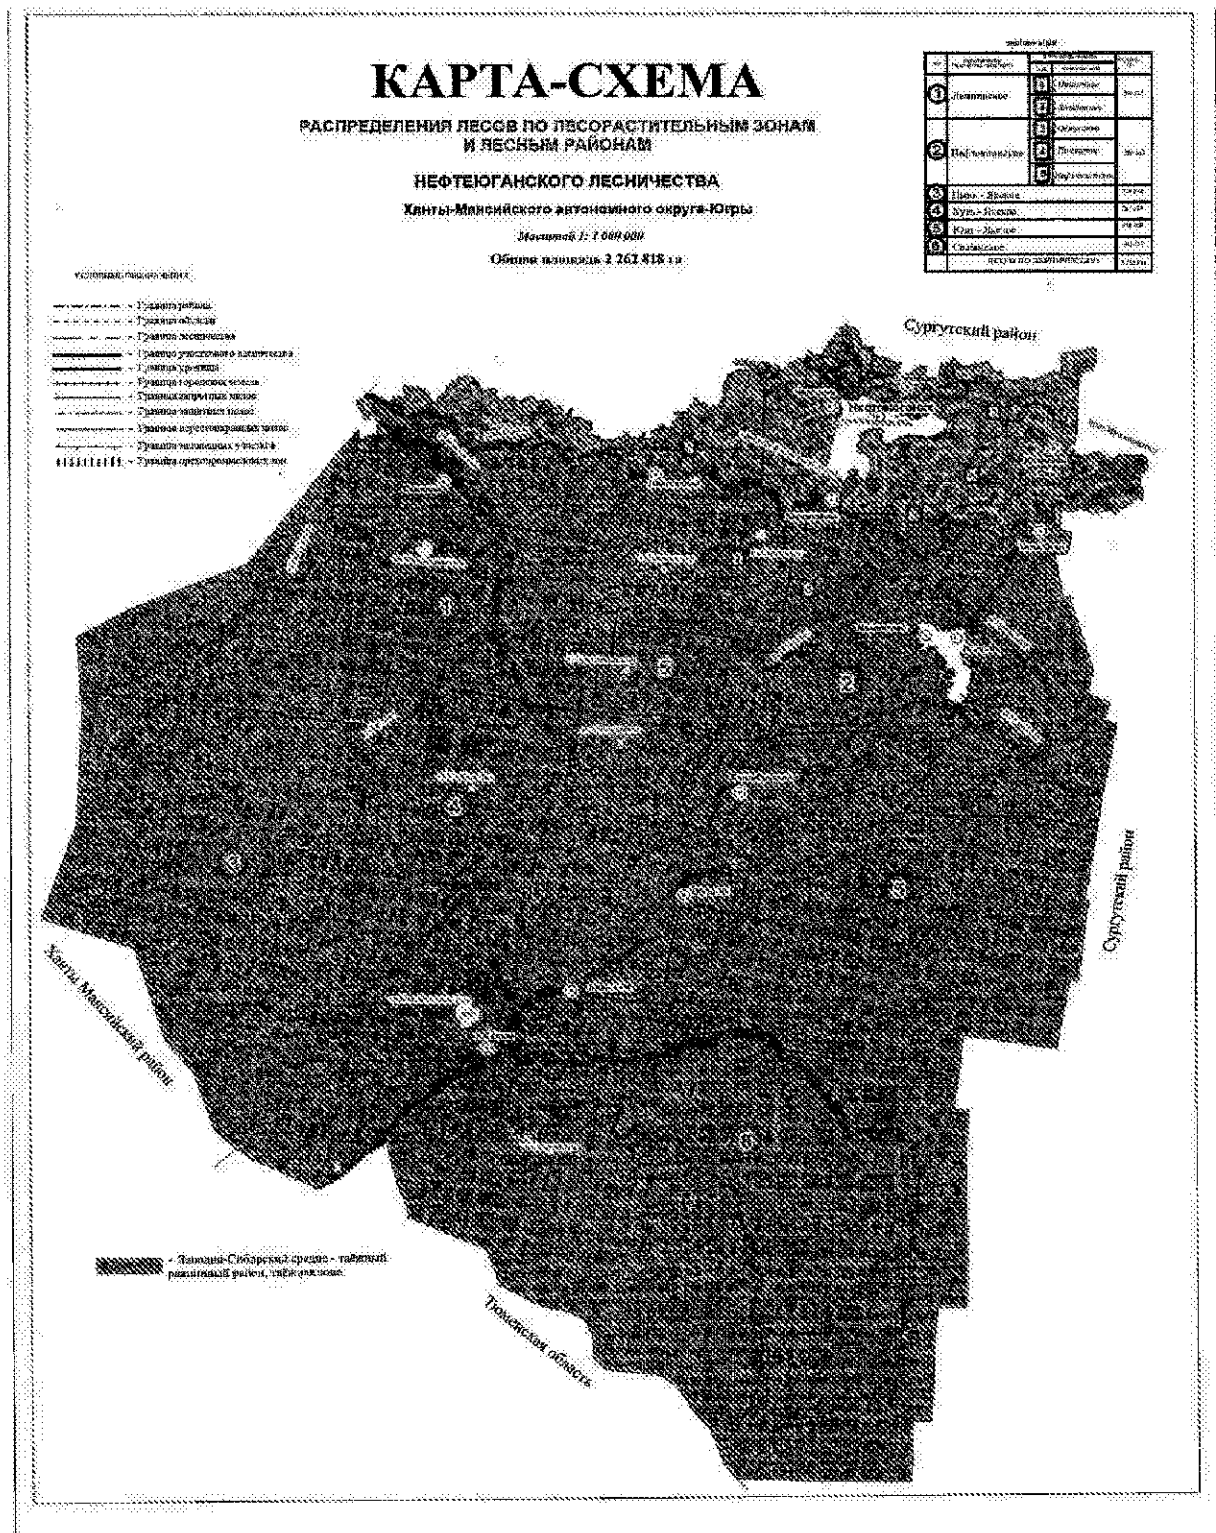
КАРТА-СХЕМА

РАСПРЕДЕЛЕНИЯ ЛЕСОВ ПО ЛЕСОРАСТИТЕЛЬНЫМ ЗОНАМ И ЛЕСНЫМ РАЙОНАМ

НЕФТЕЮГАНСКОГО ЛЕСНИЧЕСТВА

Ханты-Мансийского автономного округа-Югры

Масштаб 1: 1 000 000

Общая площадь 2 262 818 га

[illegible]

| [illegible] | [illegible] | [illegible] | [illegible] | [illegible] |
|---|---|---|---|---|
| 1 | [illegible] | 1 | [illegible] | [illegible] |
| | | 2 | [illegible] | |
| 2 | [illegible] | 3 | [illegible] | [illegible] |
| | | 4 | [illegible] | |
| | | 5 | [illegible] | |
| 3 | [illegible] - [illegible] | | | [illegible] |
| 4 | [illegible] - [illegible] | | | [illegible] |
| 5 | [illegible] - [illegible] | | | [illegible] |
| 6 | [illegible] | | | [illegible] |
| | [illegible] | | | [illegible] |

Условные обозначения

- Граница района
- Граница области
- Граница лесничества
- Граница участкового лесничества
- Граница урочища
- Граница городских лесов
- Граница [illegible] лесов
- Граница защитных полос
- Граница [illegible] лесов
- Граница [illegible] участков
- Граница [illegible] зон

Сургутский район

Сургутский район

Ханты-Мансийский район

Тюменская область

- Западно-Сибирский средне - таёжный равнинный район, таёжная зона.

1

2

3

4

5

6